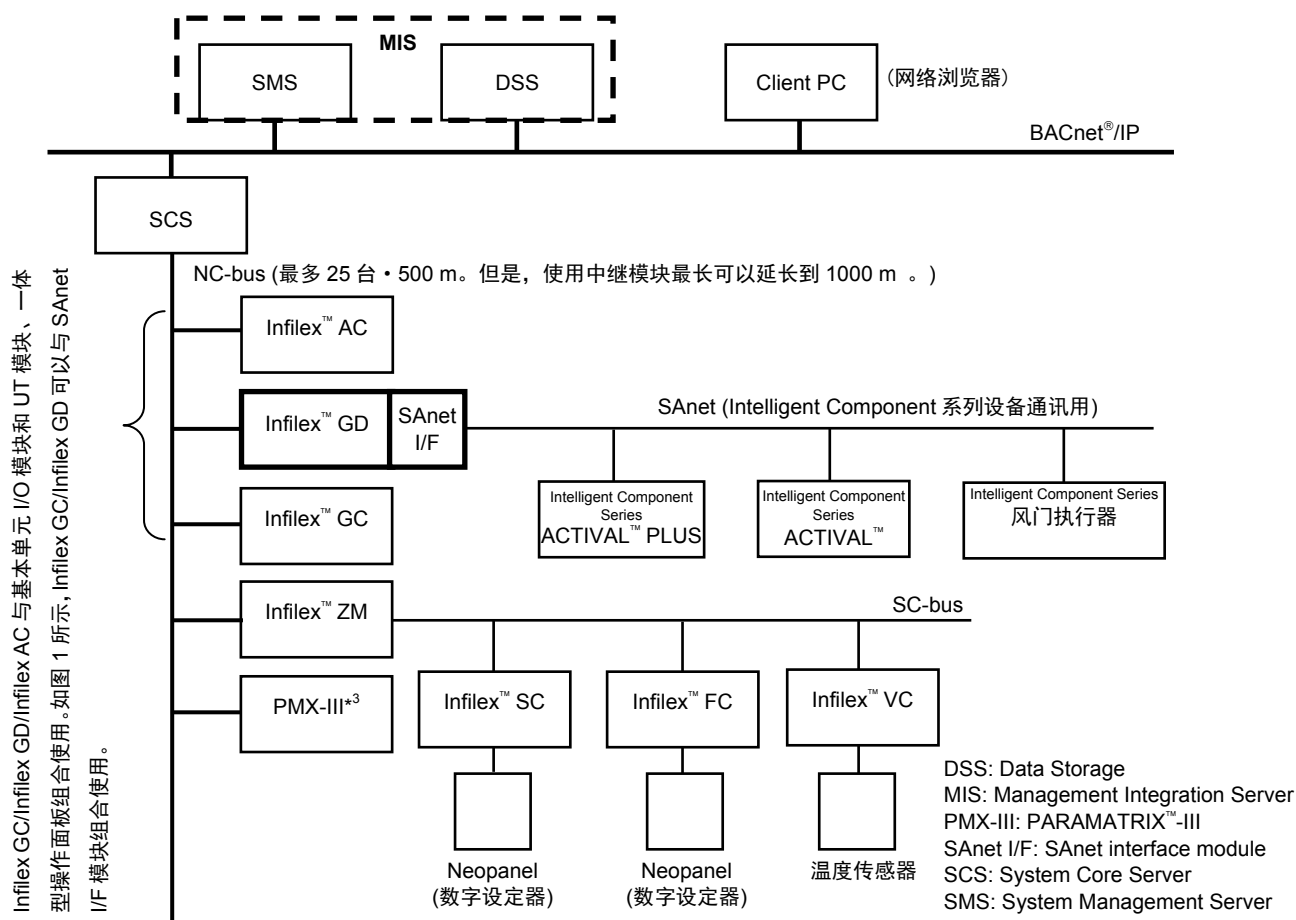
MIS

SMS

DSS

Client PC

(网络浏览器)

BACnet®/IP

SCS

NC-bus (最多 25 台・500 m。但是，使用中继模块最长可以延长到 1000 m 。)

Infilex GC/Infilex GD/Infilex AC 与基本单元 I/O 模块和 UT 模块、一体型操作面板组合使用。如图 1 所示，Infilex GC/Infilex GD 可以与 SAnet I/F 模块组合使用。

Infilex™ AC

Infilex™ GD

SAnet I/F

SAnet (Intelligent Component 系列设备通讯用)

Infilex™ GC

Intelligent Component Series ACTIVAL™ PLUS

Intelligent Component Series ACTIVAL™

Intelligent Component Series 风门执行器

Infilex™ ZM

SC-bus

PMX-III*$^3$

Infilex™ SC

Infilex™ FC

Infilex™ VC

Neopanel (数字设定器)

Neopanel (数字设定器)

温度传感器

DSS: Data Storage
MIS: Management Integration Server
PMX-III: PARAMATRIX™-III
SAnet I/F: SAnet interface module
SCS: System Core Server
SMS: System Management Server